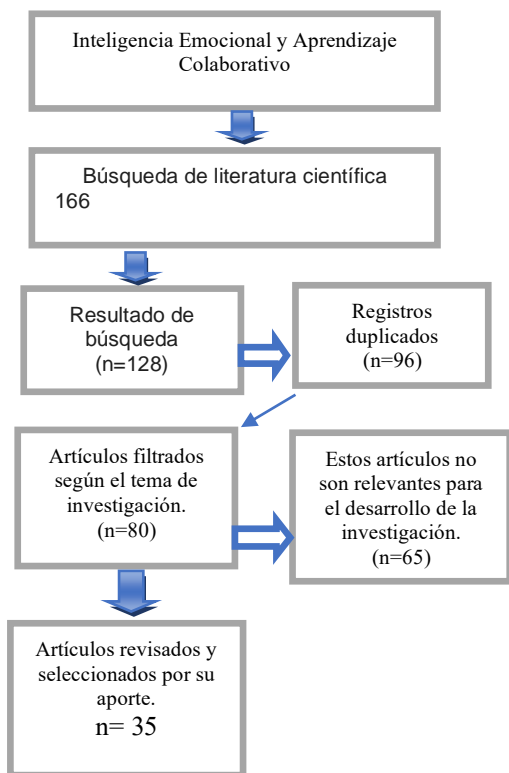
Inteligencia Emocional y Aprendizaje Colaborativo

Búsqueda de literatura científica 166

Resultado de búsqueda (n=128)

Registros duplicados (n=96)

Artículos filtrados según el tema de investigación. (n=80)

Estos artículos no son relevantes para el desarrollo de la investigación. (n=65)

Artículos revisados y seleccionados por su aporte. n= 35